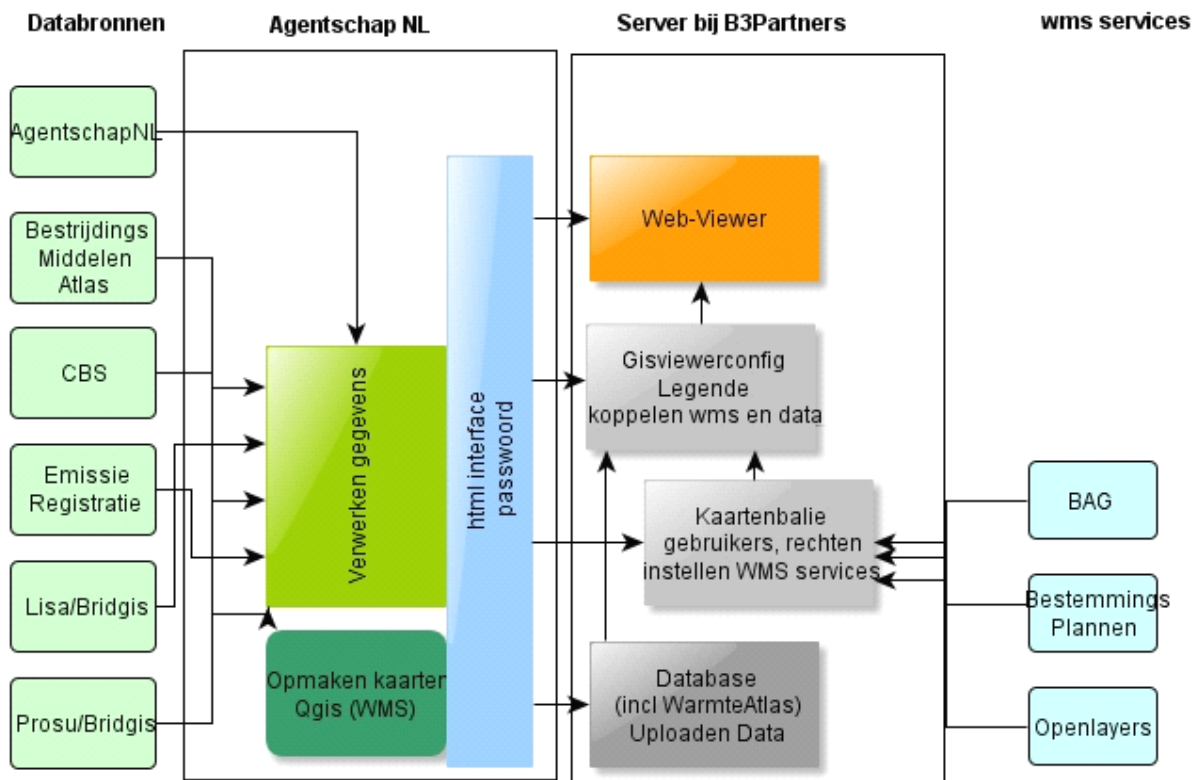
Databronnen

Agentschap NL

Server bij B3Partners

wms services

AgentschapNL

Bestrijdings Middelen Atlas

CBS

Emissie Registratie

Lisa/Bridgis

Prosu/Bridgis

Verwerken gegevens

Opmaken kaarten Qgis (WMS)

html interface passwoord

Web-Viewer

Gisviewerconfig Legende koppelen wms en data

Kaartenbalie gebruikers, rechten instellen WMS services

Database (incl WarmteAtlas) Uploaden Data

BAG

Bestemmings Plannen

Openlayers